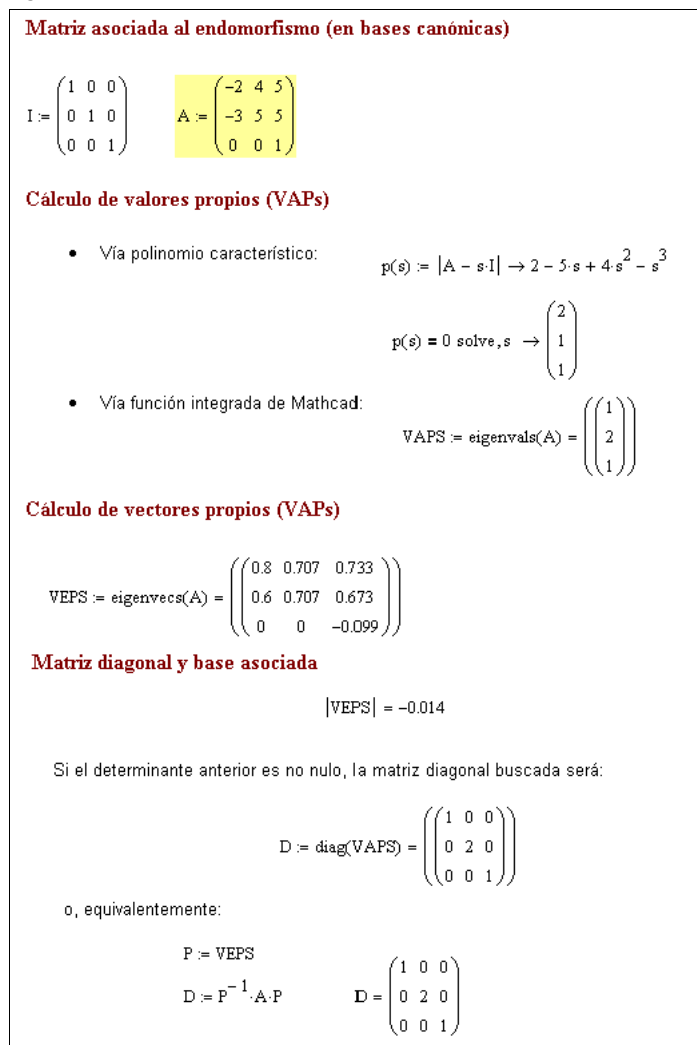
Matriz asociada al endomorfismo (en bases canónicas)

$I := \begin{pmatrix} 1 & 0 & 0 \\ 0 & 1 & 0 \\ 0 & 0 & 1 \end{pmatrix}$ $A := \begin{pmatrix} -2 & 4 & 5 \\ -3 & 5 & 5 \\ 0 & 0 & 1 \end{pmatrix}$

Cálculo de valores propios (VAPs)

• Vía polinomio característico: $p(s) := |A - s\cdot I| \rightarrow 2 - 5\cdot s + 4\cdot s^2 - s^3$

$p(s) = 0 \text{ solve}, s \rightarrow \begin{pmatrix} 2 \\ 1 \\ 1 \end{pmatrix}$

• Vía función integrada de Mathcad: $VAPS := \text{eigenvals}(A) = \left(\begin{pmatrix} 1 \\ 2 \\ 1 \end{pmatrix}\right)$

Cálculo de vectores propios (VAPs)

$VEPS := \text{eigenvecs}(A) = \left(\begin{pmatrix} 0.8 & 0.707 & 0.733 \\ 0.6 & 0.707 & 0.673 \\ 0 & 0 & -0.099 \end{pmatrix}\right)$

Matriz diagonal y base asociada

$|VEPS| = -0.014$

Si el determinante anterior es no nulo, la matriz diagonal buscada será:

$D := \text{diag}(VAPS) = \left(\begin{pmatrix} 1 & 0 & 0 \\ 0 & 2 & 0 \\ 0 & 0 & 1 \end{pmatrix}\right)$

o, equivalentemente:

$P := VEPS$

$D := P^{-1}\cdot A\cdot P$ $D = \begin{pmatrix} 1 & 0 & 0 \\ 0 & 2 & 0 \\ 0 & 0 & 1 \end{pmatrix}$